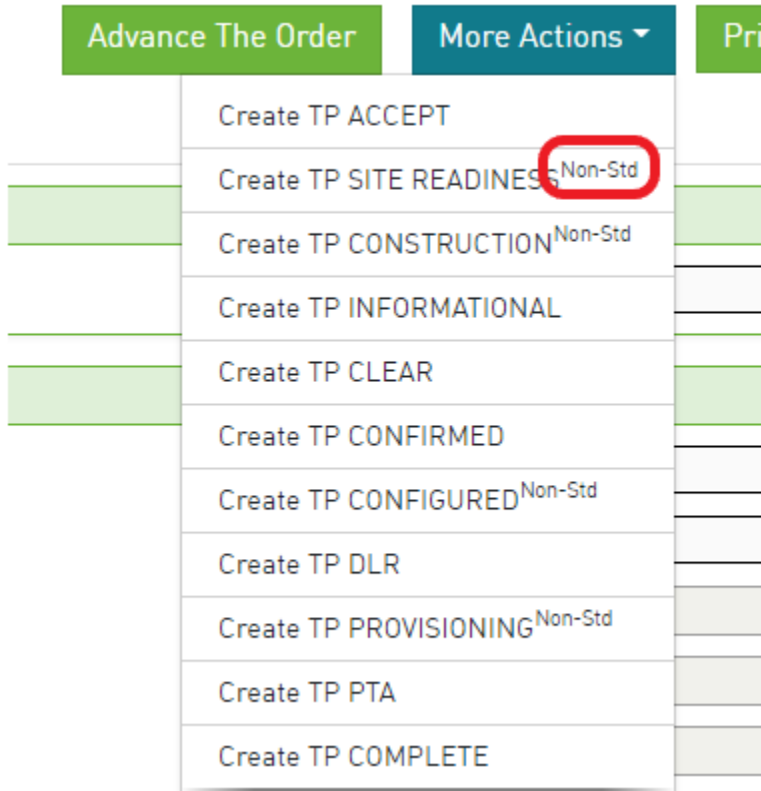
Advance The Order More Actions Pri

Create TP ACCEPT
Create TP SITE READINESS$^{\text{Non-Std}}$
Create TP CONSTRUCTION$^{\text{Non-Std}}$
Create TP INFORMATIONAL
Create TP CLEAR
Create TP CONFIRMED
Create TP CONFIGURED$^{\text{Non-Std}}$
Create TP DLR
Create TP PROVISIONING$^{\text{Non-Std}}$
Create TP PTA
Create TP COMPLETE